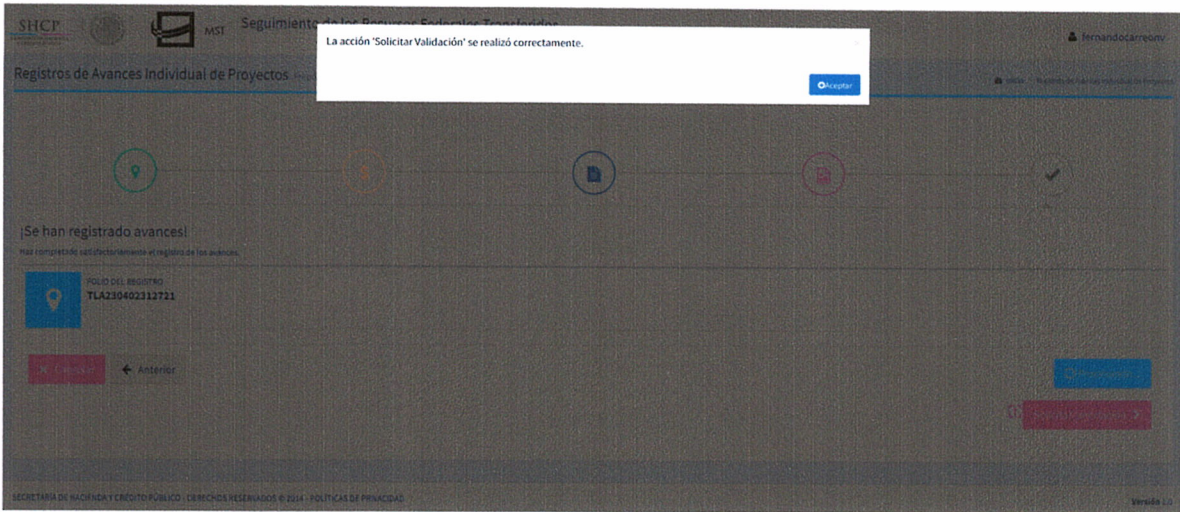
SHCP MST Seguimiento de los Recursos Federales Transferidos

fernandocarreonv

La acción 'Solicitar Validación' se realizó correctamente.

Aceptar

Registros de Avances Individual de Proyectos

Inicio / Registro de Avances Individual de Proyectos

¡Se han registrado avances!

Has completado satisfactoriamente el registro de los avances.

FOLIO DEL REGISTRO
TLA230402312721

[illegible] ← Anterior

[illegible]

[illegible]

SECRETARÍA DE HACIENDA Y CRÉDITO PÚBLICO - DERECHOS RESERVADOS © 2014 - POLÍTICAS DE PRIVACIDAD

Versión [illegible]